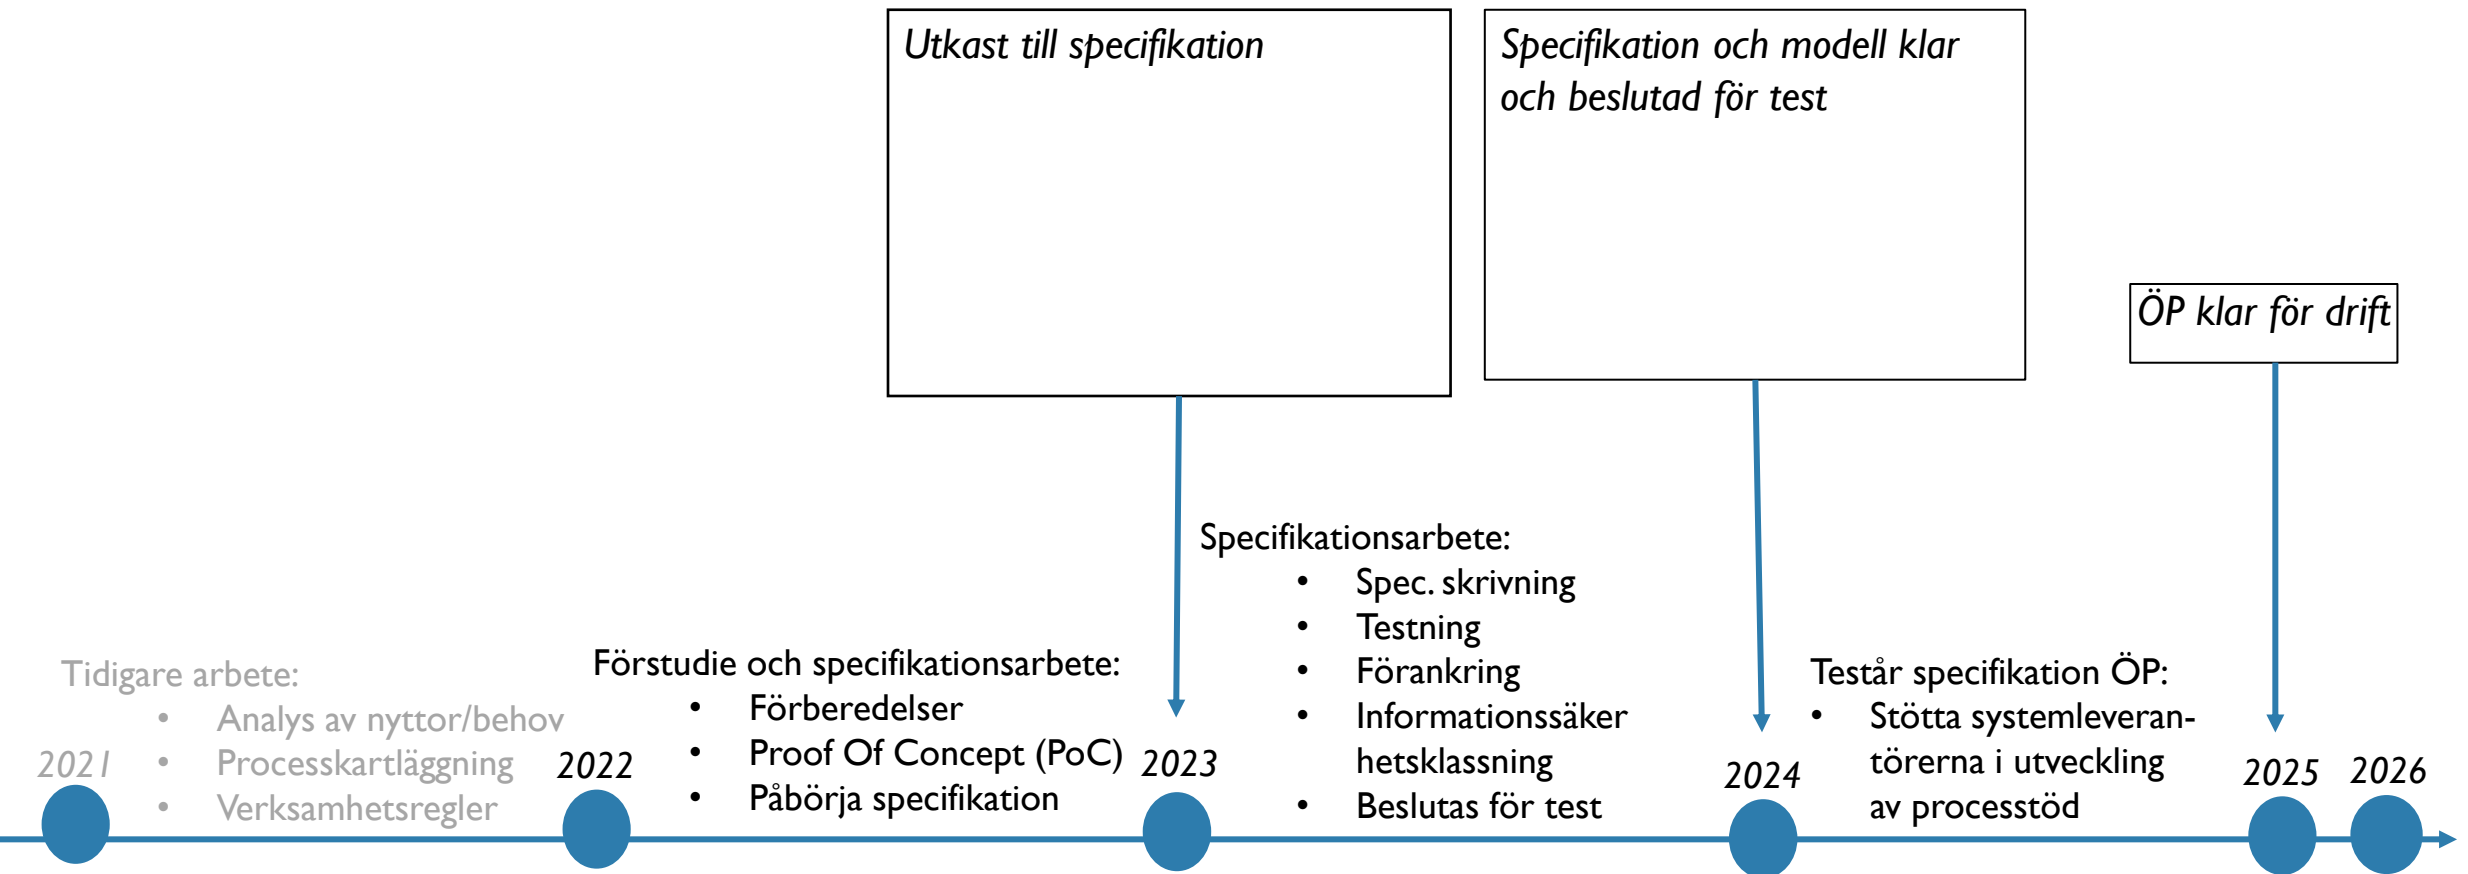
Utkast till specifikation

Specifikation och modell klar och beslutad för test

ÖP klar för drift

Specifikationsarbete:
- Spec. skrivning
- Testning
- Förankring
- Informationssäkerhetsklassning
- Beslutas för test

Tidigare arbete:
- Analys av nyttor/behov
- Processkartläggning
- Verksamhetsregler

Förstudie och specifikationsarbete:
- Förberedelser
- Proof Of Concept (PoC)
- Påbörja specifikation

Testår specifikation ÖP:
- Stötta systemleverantörerna i utveckling av processtöd

2021

2022

2023

2024

2025

2026